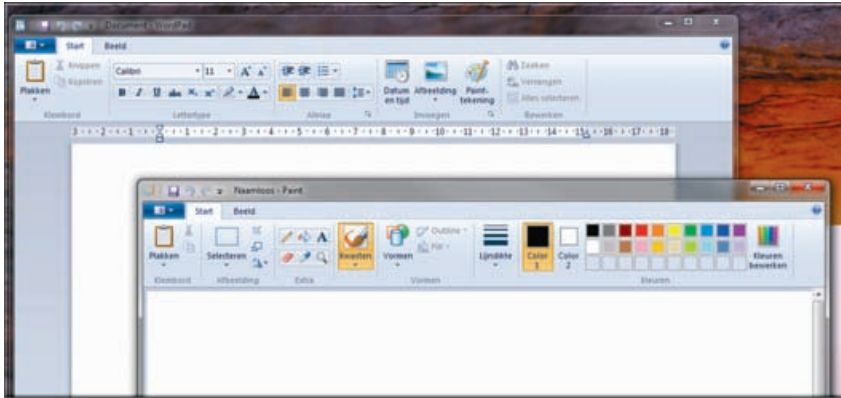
Document - WordPad

Start Beeld

Plakken Knippen Kopiëren Klembord

Calibri 11 Lettertype

Alinea

Datum en tijd Afbeelding Paint-tekening Invoegen

Zoeken Vervangen Alles selecteren Bewerken

3 · 2 · 1 · 1 · 2 · 3 · 4 · 5 · 6 · 7 · 8 · 9 · 10 · 11 · 12 · 13 · 14 · 15 · 16 · 17 · 18

Naamloos - Paint

Start Beeld

Plakken Klembord

Selecteren Afbeelding

Extra

Kwasten

Vormen Outline Fill Vormen

Lijndikte

Color 1 Color 2

Kleuren bewerken

Kleuren